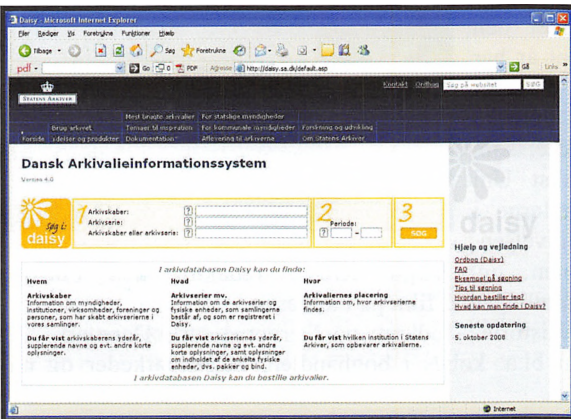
Daisy - Microsoft Internet Explorer

Filer Rediger Vis Foretrukne Funktioner Hjælp

Tilbage Søg Foretrukne

pdf Go 0 PDF Adresse http://daisy.sa.dk/default.asp Gå Links

STATENS ARKIVER

Kontakt Ordbog Søg på websitet SØG

Brug arkivet Forside i arkiver og produkter

Mest brugte arkivalier Temaer til inspiration Dokumentation

For statslige myndigheder For kommunale myndigheder Aflevering til arkiverne

Forskning og udvikling Om Statens Arkiver

Dansk Arkivalieinformationssystem

Version 4.0

Søg i: daisy

1 Arkivskaber: Arkivserie: Arkivskaber eller arkivserie:

2 Periode: -

3 SØG

daisy

I arkivdatabasen Daisy kan du finde:

| Hvem | Hvad | Hvor |
|---|---|---|
| Arkivskaber Information om myndigheder, institutioner, virksomheder, foreninger og personer, som har skabt arkivserierne i vores samlinger. | Arkivserier mv. Information om de arkivserier og fysiske enheder, som samlingerne består af, og som er registreret i Daisy. | Arkivaliernes placering Information om, hvor arkivserierne findes. |
| Du får vist arkivskaberens ydre, supplerende navne og evt. andre korte oplysninger. | Du får vist arkivseriernes ydre, supplerende navne og evt. andre korte oplysninger, samt oplysninger om indholdet af de enkelte fysiske enheder, dvs. pakker og bind. | Du får vist hvilken institution i Statens Arkiver, som opbevarer arkivalierne. |

I arkivdatabasen Daisy kan du bestille arkivalier.

Hjælp og vejledning
Ordbog (Daisy)
FAQ
Eksempel på søgning
Tips til søgning
Hvordan bestiller jeg?
Hvad kan man finde i Daisy?

Seneste opdatering
5. oktober 2008

Internet